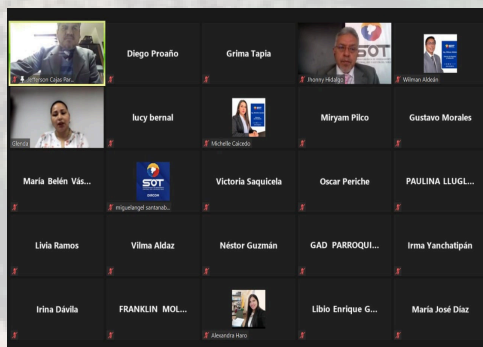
Jefferson Cajas Par...

Diego Proaño

Grima Tapia

SOT

Ironny Hidalgo

Wilman Aldeán

Glenda

lucy bernal

Michelle Calcedo

Miryam Pilco

Gustavo Morales

María Belén Vás...

SOT

miguelangel santorob...

Victoria Saquicela

Oscar Periche

PAULINA LLUGL...

Livia Ramos

Vilma Aldaz

Néstor Guzmán

GAD PARROQUI...

Irma Yanchatipán

Irina Dávila

FRANKLIN MOL...

Alexandra Haro

Libio Enrique G...

María José Díaz